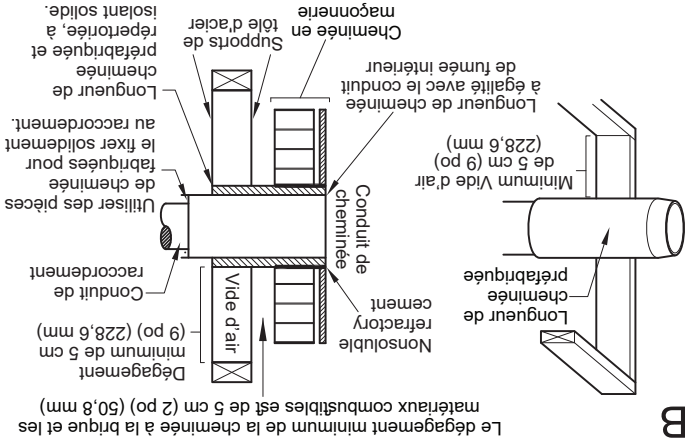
B

Longueur de cheminée préfabriquée

Minimum Vide d'air de 5 cm (2 po) (50,8 mm)

Longueur de cheminée à égalité avec le conduit de fumée intérieur

Cheminée en maçonnerie

Supports de tôle d'acier

Longueur de cheminée préfabriquée et répertoriée, à isolant solide.

Utiliser des pièces de cheminée fabriquées pour le fixer solidement au raccordement.

Conduit de cheminée

Conduit de raccordement

Vide d'air

Nonsoluble refractory cement

Dégagement minimum de 5 cm (9 po) (228,6 mm)

Le dégagement minimum de la cheminée à la brique et les matériaux combustibles est de 5 cm (2 po) (50,8 mm)